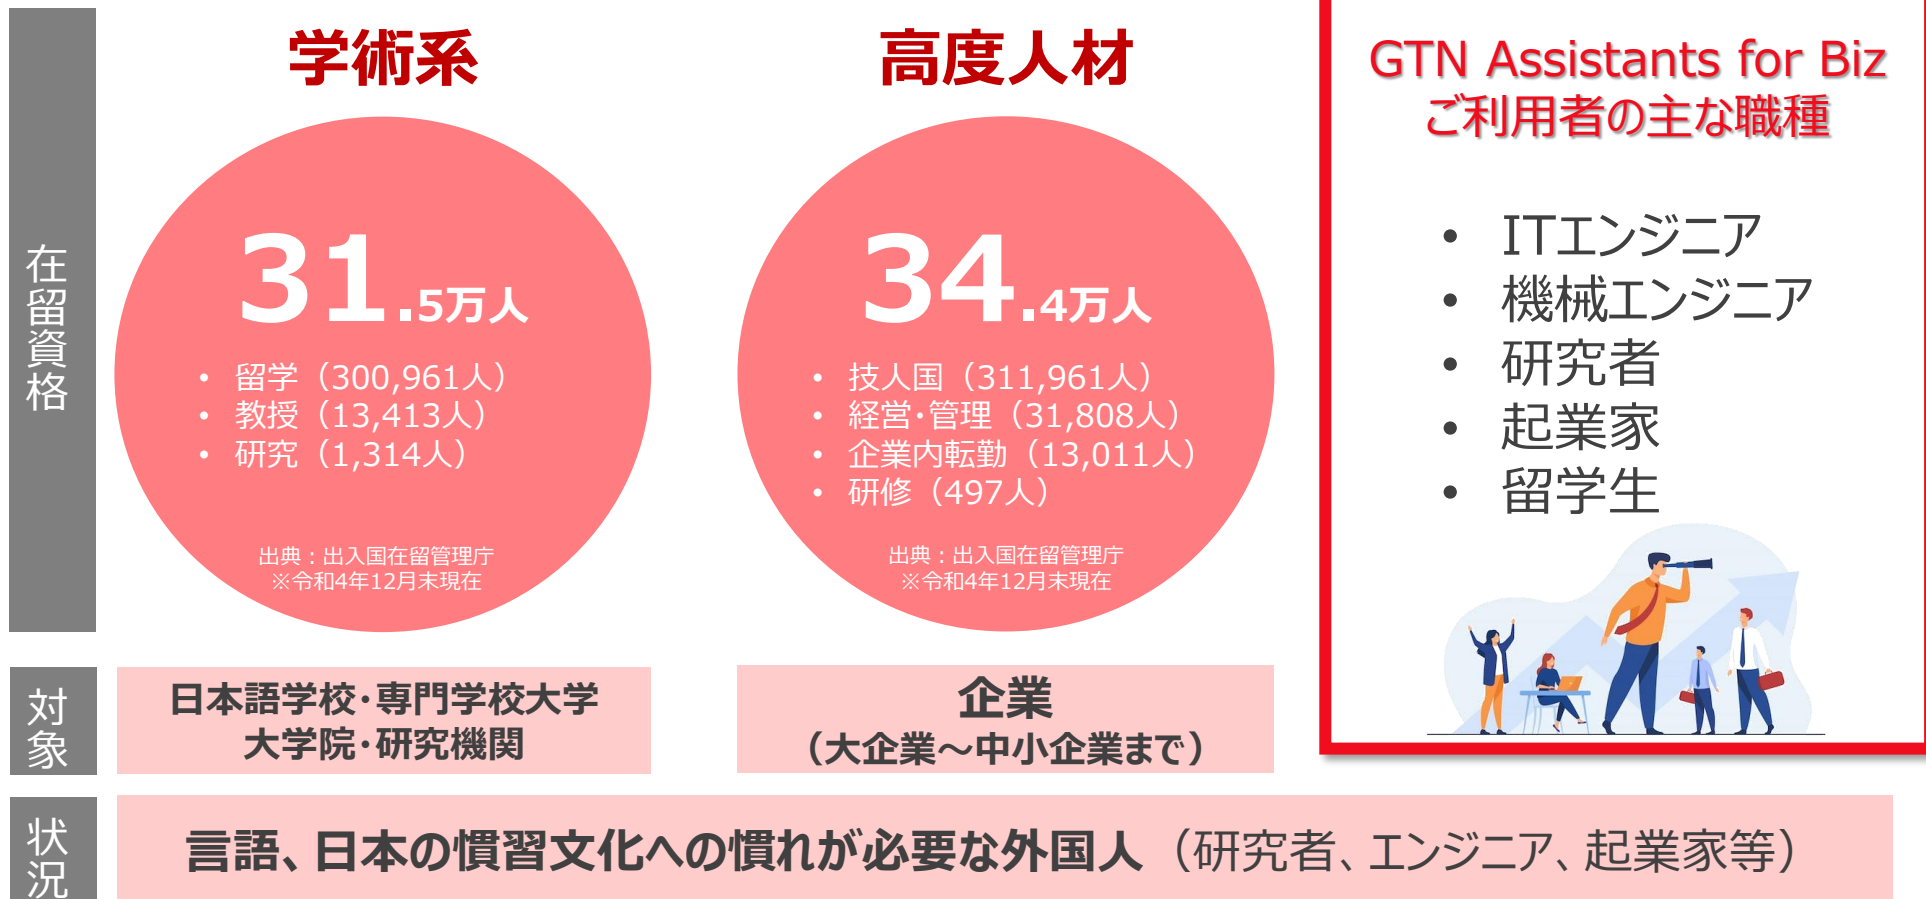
在留資格

学術系

31.5万人

• 留学（300,961人）
• 教授（13,413人）
• 研究（1,314人）

出典：出入国在留管理庁
※令和4年12月末現在

高度人材

34.4万人

• 技人国（311,961人）
• 経営･管理（31,808人）
• 企業内転勤（13,011人）
• 研修（497人）

出典：出入国在留管理庁
※令和4年12月末現在

GTN Assistants for Biz
ご利用者の主な職種

• ITエンジニア
• 機械エンジニア
• 研究者
• 起業家
• 留学生

対象

日本語学校･専門学校大学
大学院･研究機関

企業
（大企業～中小企業まで）

状況

言語、日本の慣習文化への慣れが必要な外国人（研究者、エンジニア、起業家等）